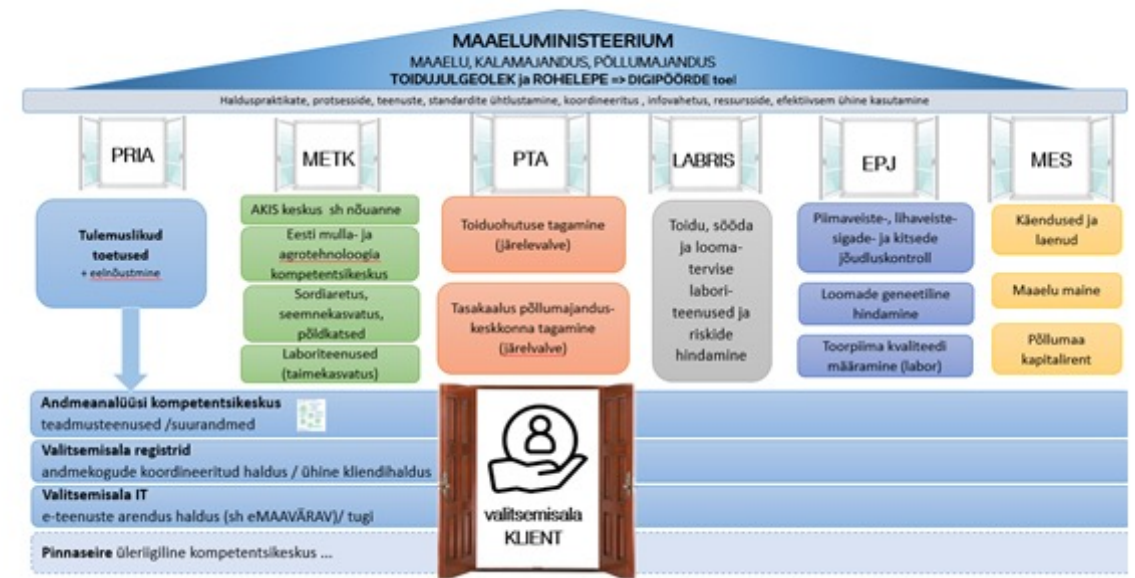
MAAELUMINISTEERIUM
MAAELU, KALAMAJANDUS, PÕLLUMAJANDUS
TOIDUJULGEOLEK ja ROHELEPE => DIGIPÖÖRDE toel

Halduspraktikate, protsesside, teenuste, standardite ühtlustamine, koordineeritus, infovahetus, ressursside, efektiivsem ühine kasutamine

PRIA

Tulemuslikud toetused
+ eelnõustmine

METK

AKIS keskus sh nõuanne

Eesti mulla- ja agrotehnoloogia kompetentsikeskus

Sordiaretus, seemnekasvatus, põldkatsed

Laboriteenused (taimekasvatus)

PTA

Toiduohutuse tagamine (järelevalve)

Tasakaalus põllumajanduskeskkonna tagamine (järelvalve)

LABRIS

Toidu, sööda ja loomatervise laboriteenused ja riskide hindamine

EPJ

Piimaveiste-, lihaveiste-sigade- ja kitsede jõudluskontroll

Loomade geneetiline hindamine

Toorpiima kvaliteedi määramine (labor)

MES

Käendused ja laenud

Maaelu maine

Põllumaa kapitalirent

Andmeanalüüsi kompetentsikeskus
teadmusteenused /suurandmed

Valitsemisala registrid
andmekogude koordineeritud haldus / ühine kliendihaldus

Valitsemisala IT
e-teenuste arendus haldus (sh eMAAVÄRAV)/ tugi

Pinnaseire üleriigiline kompetentsikeskus ...

valitsemisala KLIENT